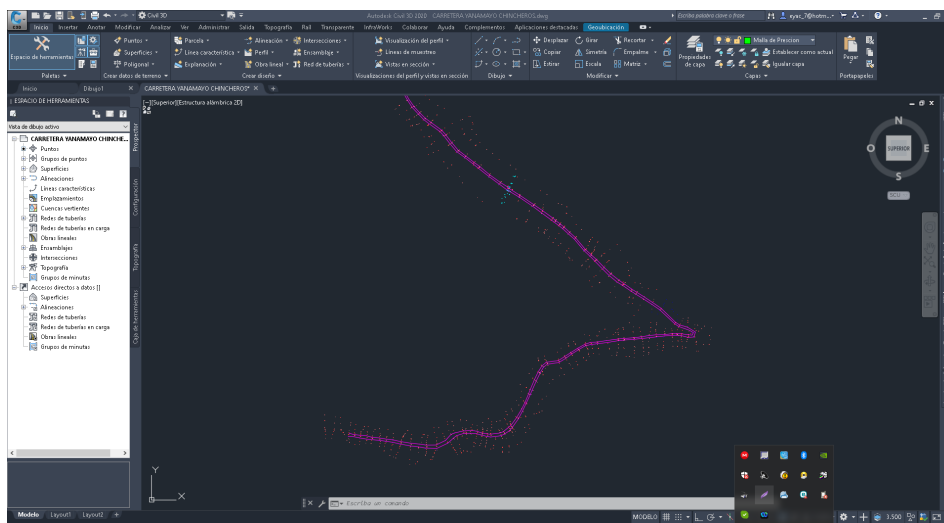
Civil 3D
Autodesk Civil 3D 2020 CARRETERA YANAMAYO CHINCHEROS.dwg
Escriba palabra clave o frase
eyac_7@hotm...
Inicio Insertar Anotar Modificar Analizar Ver Administrar Salida Topografía Rail Transparente InfraWorks Colaborar Ayuda Complementos Aplicaciones destacadas Geoubicación
Espacio de herramientas
Puntos
Superficies
Polígonal
Parcela
Línea característica
Explanación
Alineación
Perfil
Obra lineal
Intersecciones
Ensamblaje
Red de tuberías
Visualización del perfil
Líneas de muestreo
Vistas en sección
Desplazar
Copiar
Estirar
Girar
Simetría
Escala
Recortar
Empalme
Matriz
Propiedades de capa
Malla de Precision
Establecer como actual
Igualar capa
Pegar
Paletas
Crear datos de terreno
Crear diseño
Visualizaciones del perfil y vistas en sección
Dibujo
Modificar
Capas
Portapapeles
Inicio
Dibujo1
CARRETERA YANAMAYO CHINCHEROS*
ESPACIO DE HERRAMIENTAS
Vista de dibujo activo
CARRETERA YANAMAYO CHINCHE...
Puntos
Grupos de puntos
Superficies
Alineaciones
Líneas características
Emplazamientos
Cuencas vertientes
Redes de tuberías
Redes de tuberías en carga
Obras lineales
Ensamblajes
Intersecciones
Topografía
Grupos de minutas
Accesos directos a datos []
Superficies
Alineaciones
Redes de tuberías
Redes de tuberías en carga
Obras lineales
Grupos de minutas
Prospector
Configuración
Topografía
Caja de herramientas
[−][Superior][Estructura alámbrica 2D]
N
O
E
S
SUPERIOR
SCU
Y
X
Escriba un comando
Modelo
Layout1
Layout2
MODELO
3.500